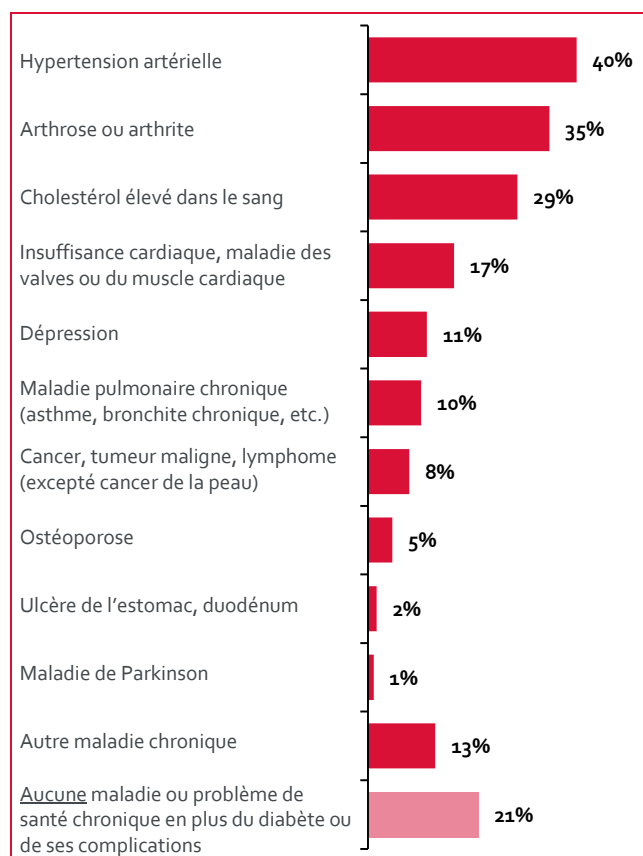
Hypertension artérielle 40%

Arthrose ou arthrite 35%

Cholestérol élevé dans le sang 29%

Insuffisance cardiaque, maladie des valves ou du muscle cardiaque 17%

Dépression 11%

Maladie pulmonaire chronique (asthme, bronchite chronique, etc.) 10%

Cancer, tumeur maligne, lymphome (excepté cancer de la peau) 8%

Ostéoporose 5%

Ulcère de l'estomac, duodénum 2%

Maladie de Parkinson 1%

Autre maladie chronique 13%

Aucune maladie ou problème de santé chronique en plus du diabète ou de ses complications 21%